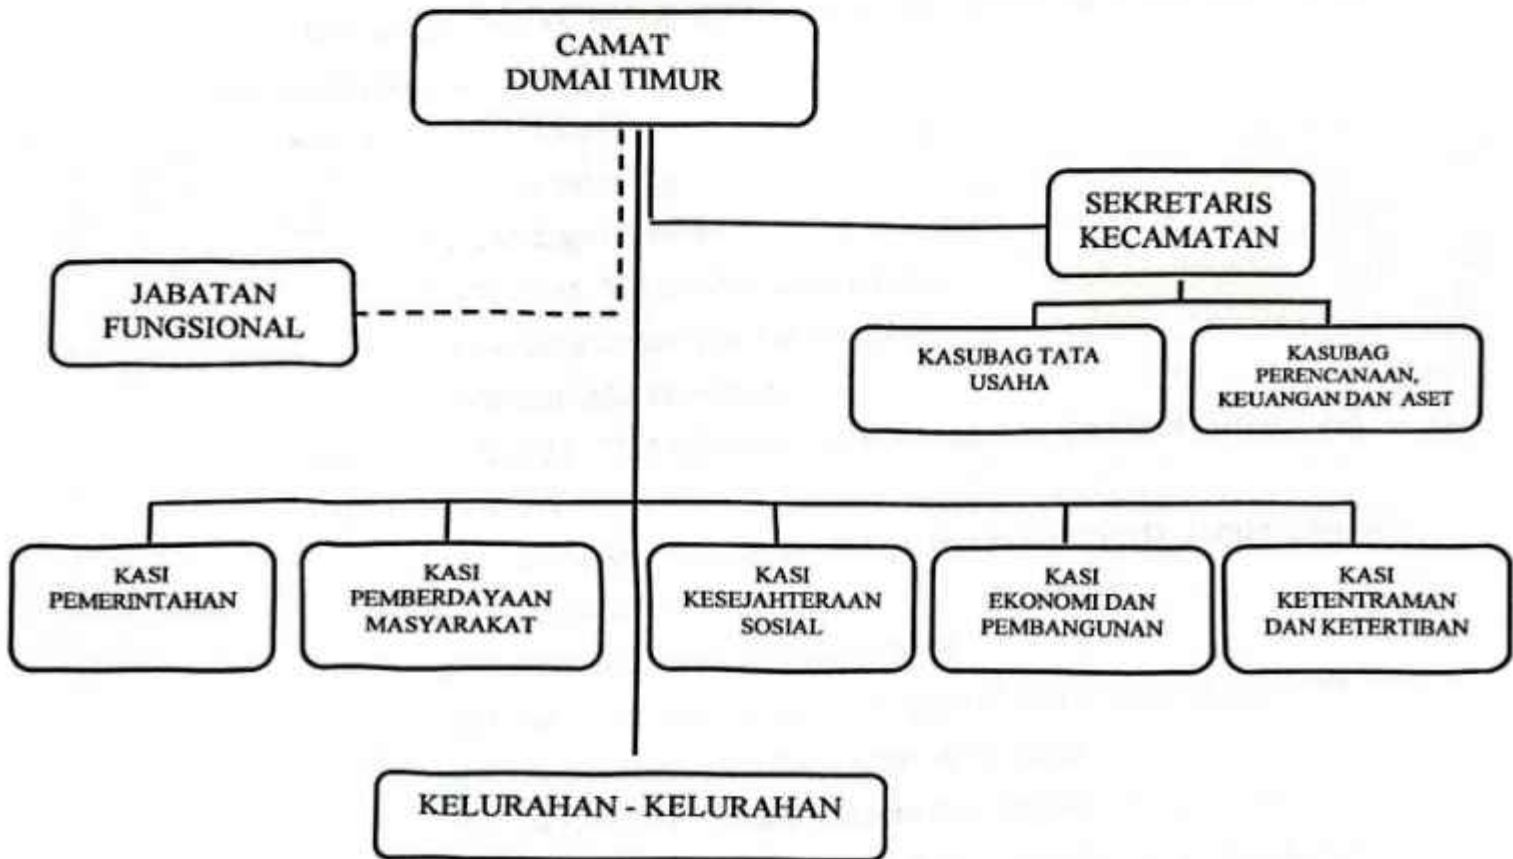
CAMAT
DUMAI TIMUR

SEKRETARIS
KECAMATAN

JABATAN
FUNGSIONAL

KASUBAG TATA
USAHA

KASUBAG
PERENCANAAN,
KEUANGAN DAN ASET

KASI
PEMERINTAHAN

KASI
PEMBERDAYAAN
MASYARAKAT

KASI
KESEJAHTERAAN
SOSIAL

KASI
EKONOMI DAN
PEMBANGUNAN

KASI
KETENTRAMAN
DAN KETERTIBAN

KELURAHAN - KELURAHAN